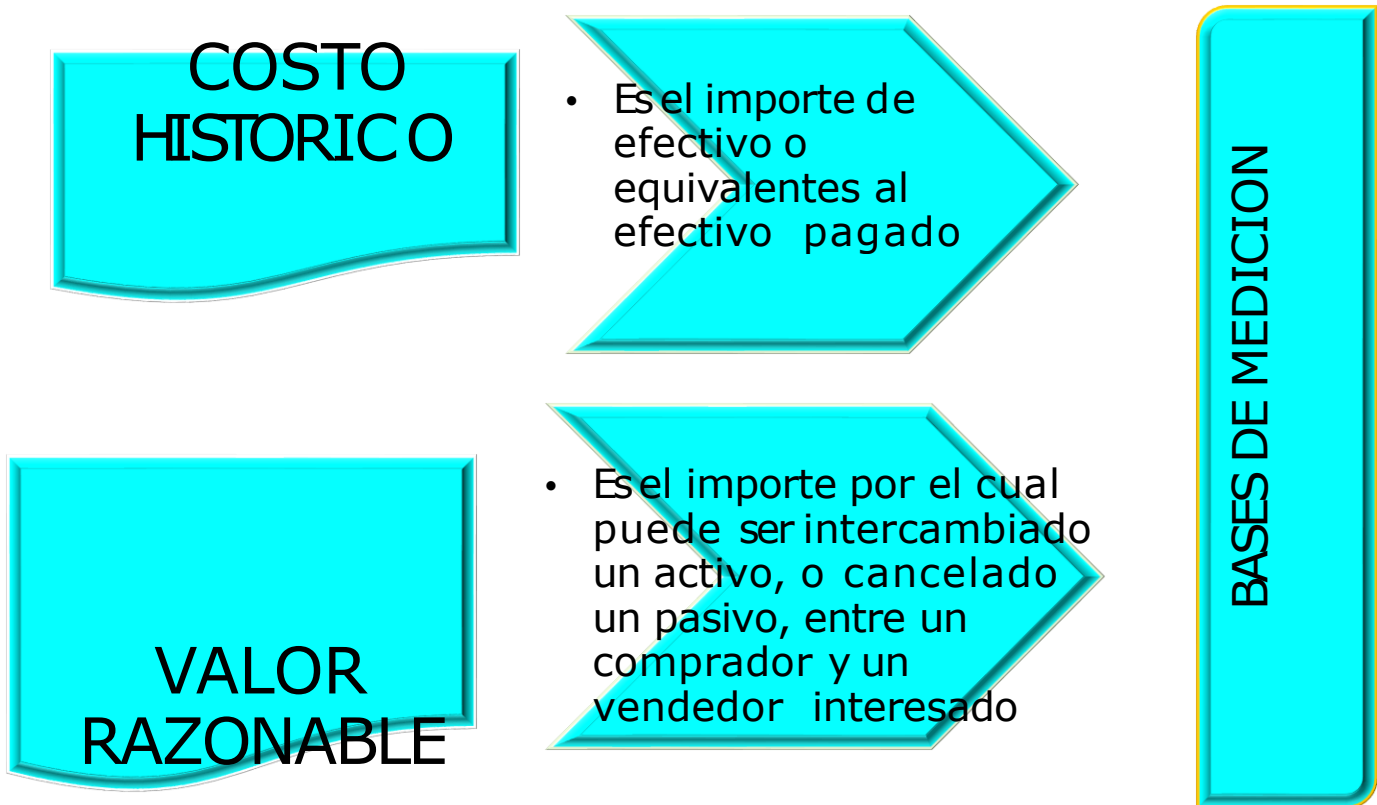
COSTO HISTORICO

• Es el importe de efectivo o equivalentes al efectivo pagado

VALOR RAZONABLE

• Es el importe por el cual puede ser intercambiado un activo, o cancelado un pasivo, entre un comprador y un vendedor interesado

BASES DE MEDICION